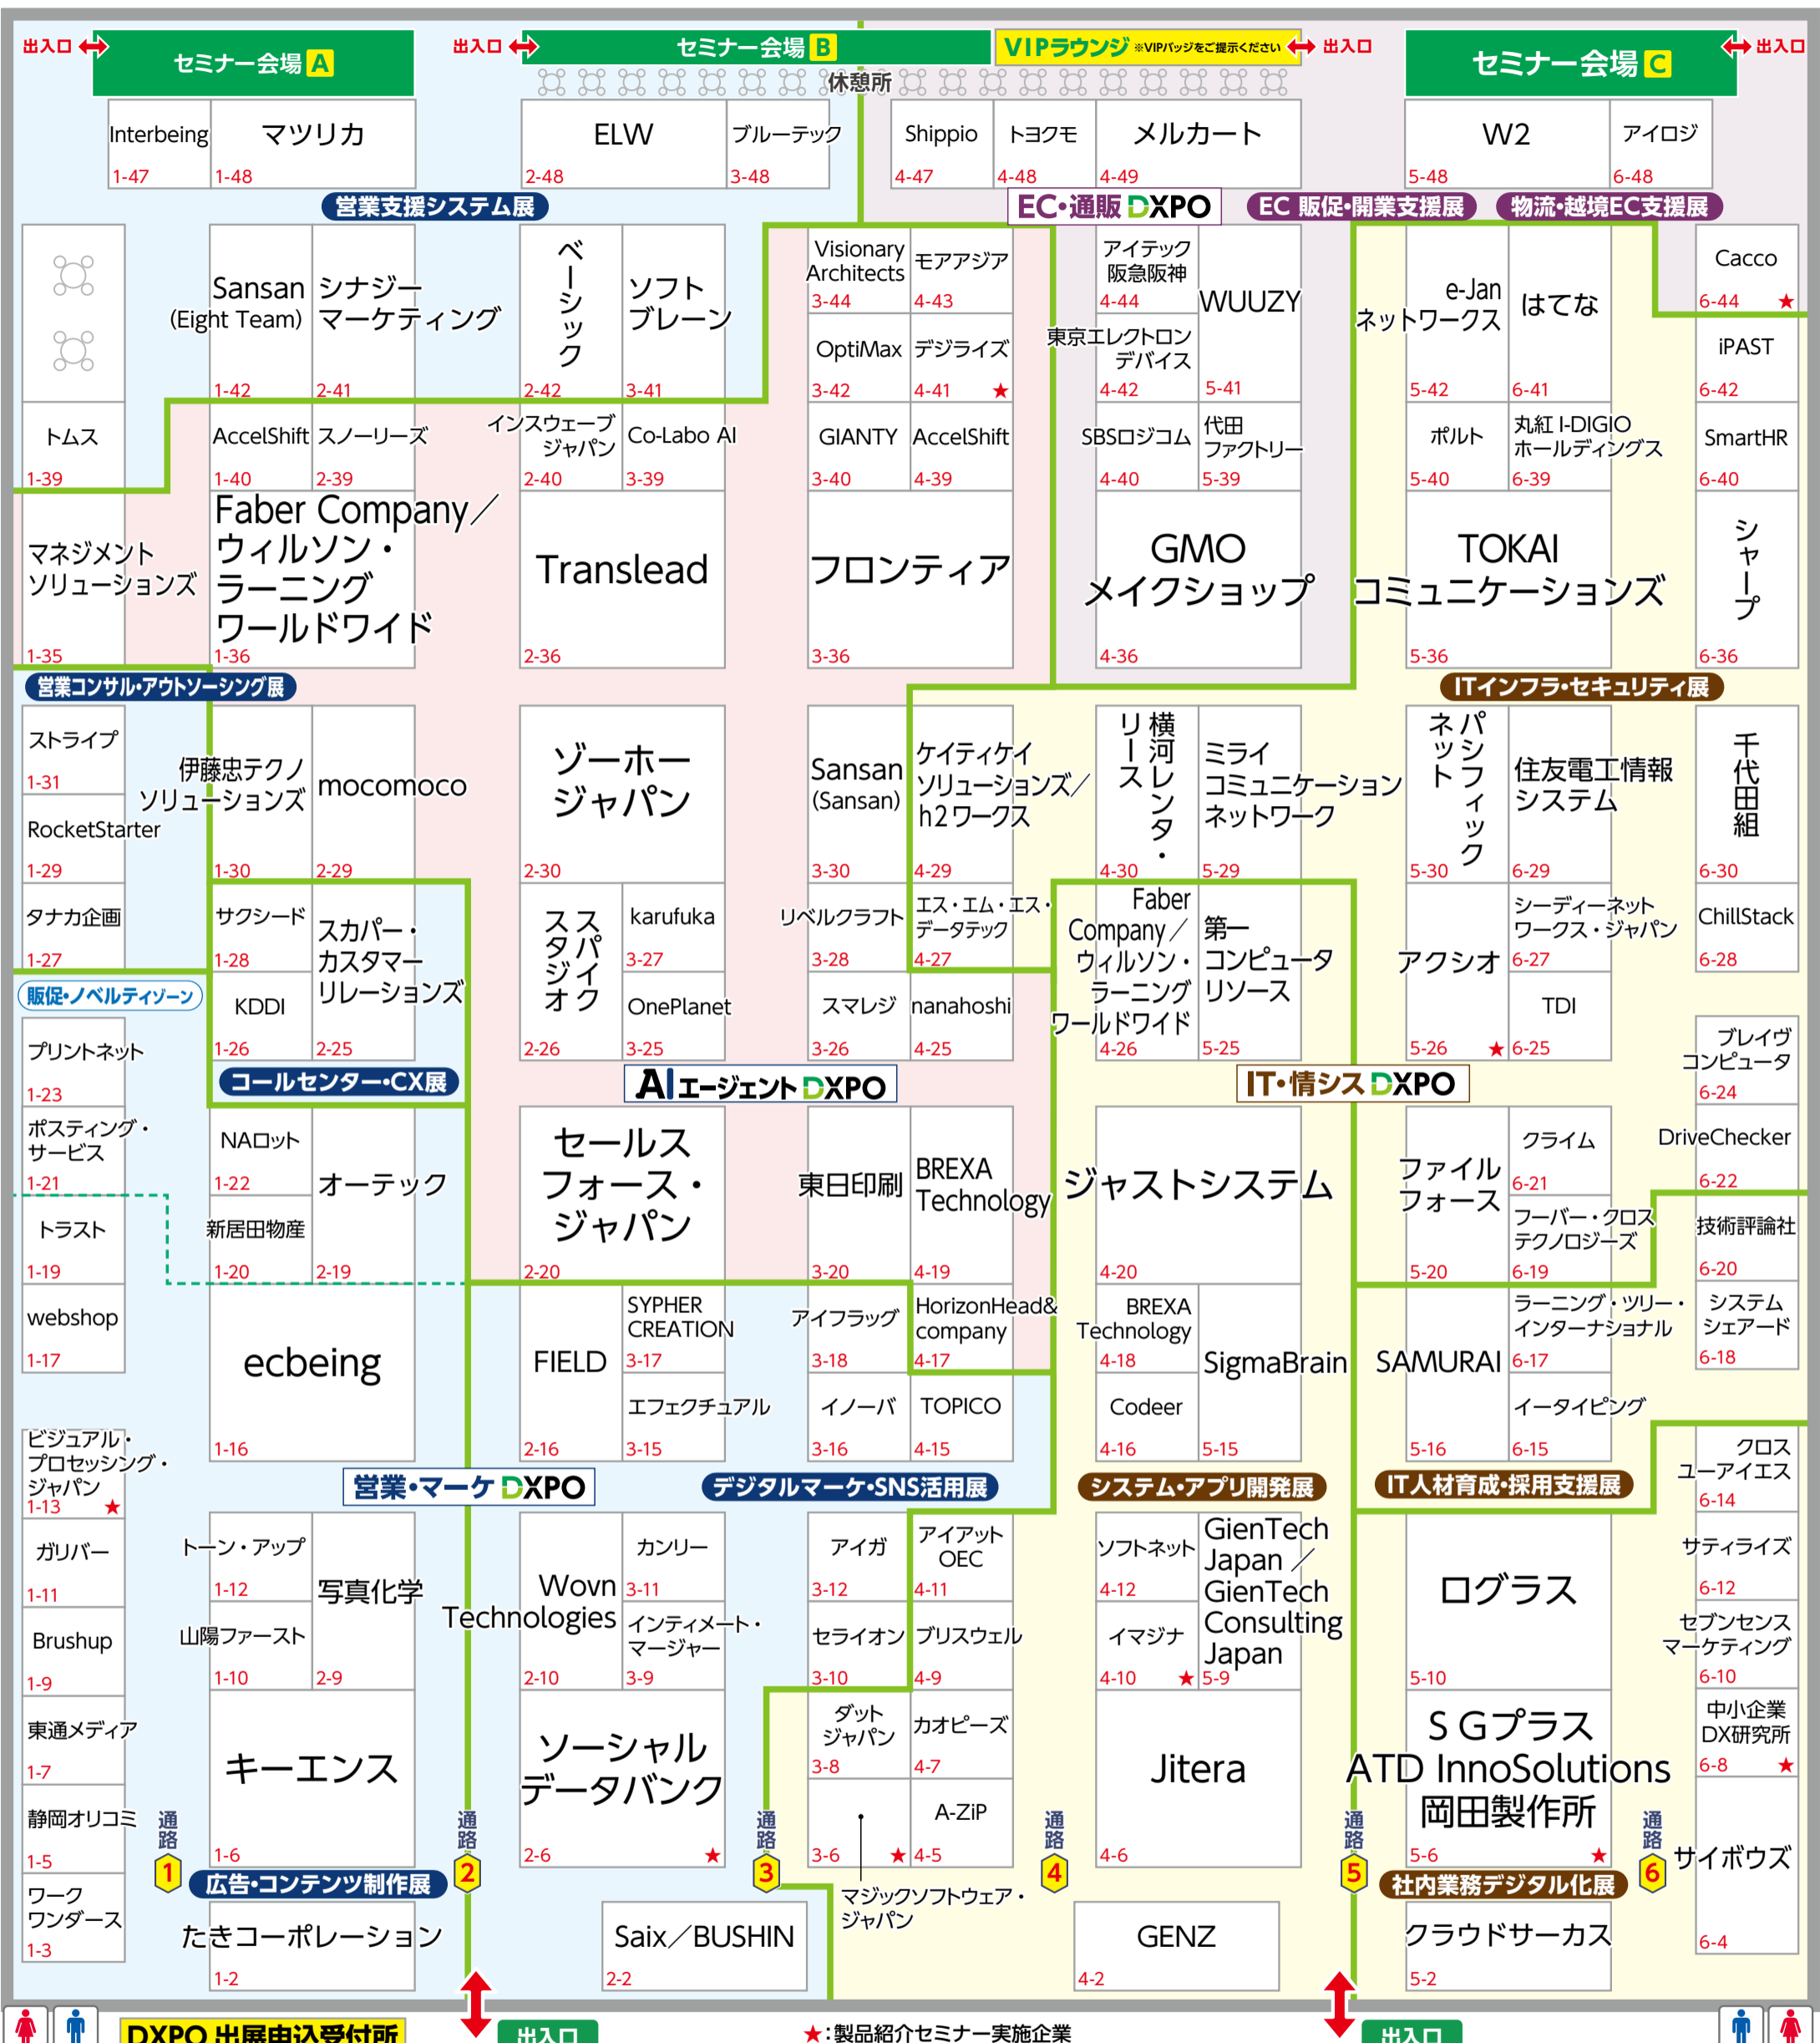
出入口 セミナー会場A
出入口 セミナー会場B
VIPラウンジ ※VIPバッジをご提示ください 出入口
セミナー会場C 出入口
休憩所

Interbeing 1-47
マツリカ 1-48
ELW 2-48
ブルーテック 3-48
Shippio 4-47
トヨクモ 4-48
メルカート 4-49
W2 5-48
アイロジ 6-48

営業支援システム展
EC・通販DXPO
EC 販促・開業支援展
物流・越境EC支援展

Sansan (Eight Team) 1-42
シナジーマーケティング 2-41
ベーシック 2-42
ソフトブレーン 3-41
Visionary Architects 3-44
モアアジア 4-43
アイテック阪急阪神 4-44
WUUZY 5-41
e-Janネットワークス 5-42
はてな 6-41
Cacco 6-44 ★
OptiMax 3-42
デジライズ 4-41 ★
東京エレクトロンデバイス 4-42
iPAST 6-42
トムス 1-39
AccelShift 1-40
スノーリーズ 2-39
インスウェーブジャパン 2-40
Co-Labo AI 3-39
GIANTY 3-40
AccelShift 4-39
SBSロジコム 4-40
代田ファクトリー 5-39
ポルト 5-40
丸紅 I-DIGIOホールディングス 6-39
SmartHR 6-40
マネジメントソリューションズ 1-35
Faber Company／ウィルソン・ラーニングワールドワイド 1-36
Translead 2-36
フロンティア 3-36
GMOメイクショップ 4-36
TOKAIコミュニケーションズ 5-36
シャープ 6-36

営業コンサル・アウトソーシング展
ITインフラ・セキュリティ展

ストライプ 1-31
伊藤忠テクノソリューションズ 1-30
mocomoco 2-29
ゾーホージャパン 2-30
Sansan (Sansan) 3-30
ケイティケイソリューションズ／h2ワークス 4-29
横河レンタ・リース 4-30
ミライコミュニケーションネットワーク 5-29
パシフィックネット 5-30
住友電工情報システム 6-29
千代田組 6-30
RocketStarter 1-29
タナカ企画 1-27
サクシード 1-28
スカパー・カスタマーリレーションズ 2-25
スタジオ スパイク 2-26
karufuka 3-27
リベルクラフト 3-28
エス・エム・エス・データテック 4-27
Faber Company／ウィルソン・ラーニングワールドワイド 4-26
第一コンピュータリソース 5-25
アクシオ 5-26 ★
シーディーネットワークス・ジャパン 6-27
ChillStack 6-28
販促・ノベルティゾーン
KDDI 1-26
OnePlanet 3-25
スマレジ 3-26
nanahoshi 4-25
TDI 6-25
プリントネット 1-23
コールセンター・CX展
AIエージェントDXPO
IT・情シスDXPO
ブレイヴコンピュータ 6-24
ポスティング・サービス 1-21
NAロット 1-22
オーテック 2-19
セールスフォース・ジャパン 2-20
東日印刷 3-20
BREXA Technology 4-19
ジャストシステム 4-20
ファイルフォース 5-20
クライム 6-21
DriveChecker 6-22
トラスト 1-19
新居田物産 1-20
フーバー・クロステクノロジーズ 6-19
技術評論社 6-20
webshop 1-17
ecbeing 1-16
FIELD 2-16
SYPHER CREATION 3-17
アイフラッグ 3-18
HorizonHead&company 4-17
BREXA Technology 4-18
SigmaBrain 5-15
SAMURAI 5-16
ラーニング・ツリー・インターナショナル 6-17
システムシェアード 6-18
エフェクチュアル 3-15
イノーバ 3-16
TOPICO 4-15
Codeer 4-16
イータイピング 6-15
ビジュアル・プロセッシング・ジャパン 1-13 ★
営業・マーケDXPO
デジタルマーケ・SNS活用展
システム・アプリ開発展
IT人材育成・採用支援展
クロスユーアイエス 6-14
ガリバー 1-11
トーン・アップ 1-12
写真化学 2-9
Wovn Technologies 2-10
カンリー 3-11
アイガ 3-12
アイアットOEC 4-11
ソフトネット 4-12
GienTech Japan／GienTech Consulting Japan 5-9
ログラス 5-10
サティライズ 6-12
Brushup 1-9
山陽ファースト 1-10
インティメート・マージャー 3-9
セライオン 3-10
ブリスウェル 4-9
イマジナ 4-10 ★
セブンセンスマーケティング 6-10
東通メディア 1-7
キーエンス 1-6
ソーシャルデータバンク 2-6 ★
ダットジャパン 3-8
カオピーズ 4-7
Jitera 4-6
S Gプラス ATD InnoSolutions 岡田製作所 5-6 ★
中小企業DX研究所 6-8 ★
静岡オリコミ 1-5
A-ZiP 4-5
3-6 ★
サイボウズ 6-4
通路1 通路2 通路3 通路4 通路5 通路6
広告・コンテンツ制作展
社内業務デジタル化展
マジックソフトウェア・ジャパン
ワークワンダース 1-3
たきコーポレーション 1-2
Saix／BUSHIN 2-2
GENZ 4-2
クラウドサーカス 5-2
DXPO 出展申込受付所
出入口
★:製品紹介セミナー実施企業
出入口